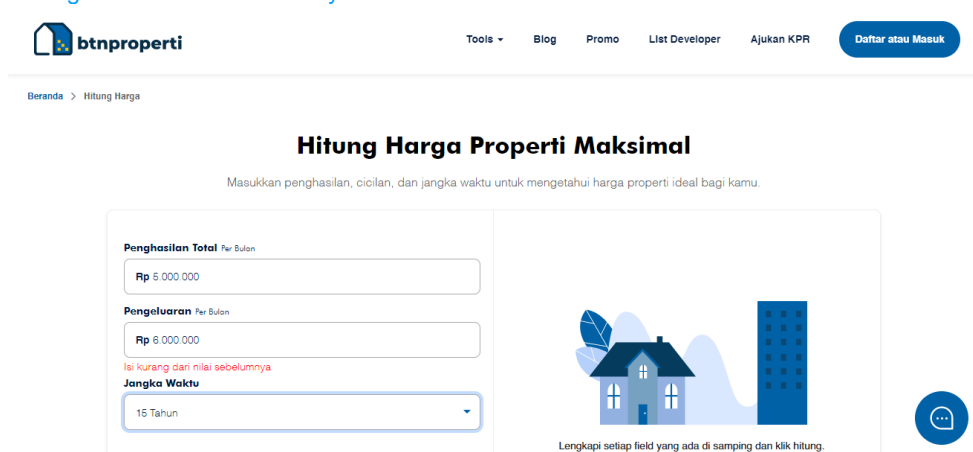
btnproperti

Tools ▾ Blog Promo List Developer Ajukan KPR Daftar atau Masuk

Beranda > Hitung Harga

Hitung Harga Properti Maksimal

Masukkan penghasilan, cicilan, dan jangka waktu untuk mengetahui harga properti ideal bagi kamu.

Penghasilan Total Per Bulan

Rp 5.000.000

Pengeluaran Per Bulan

Rp 6.000.000

Isi kurang dari nilai sebelumnya

Jangka Waktu

15 Tahun

Lengkapi setiap field yang ada di samping dan klik hitung.